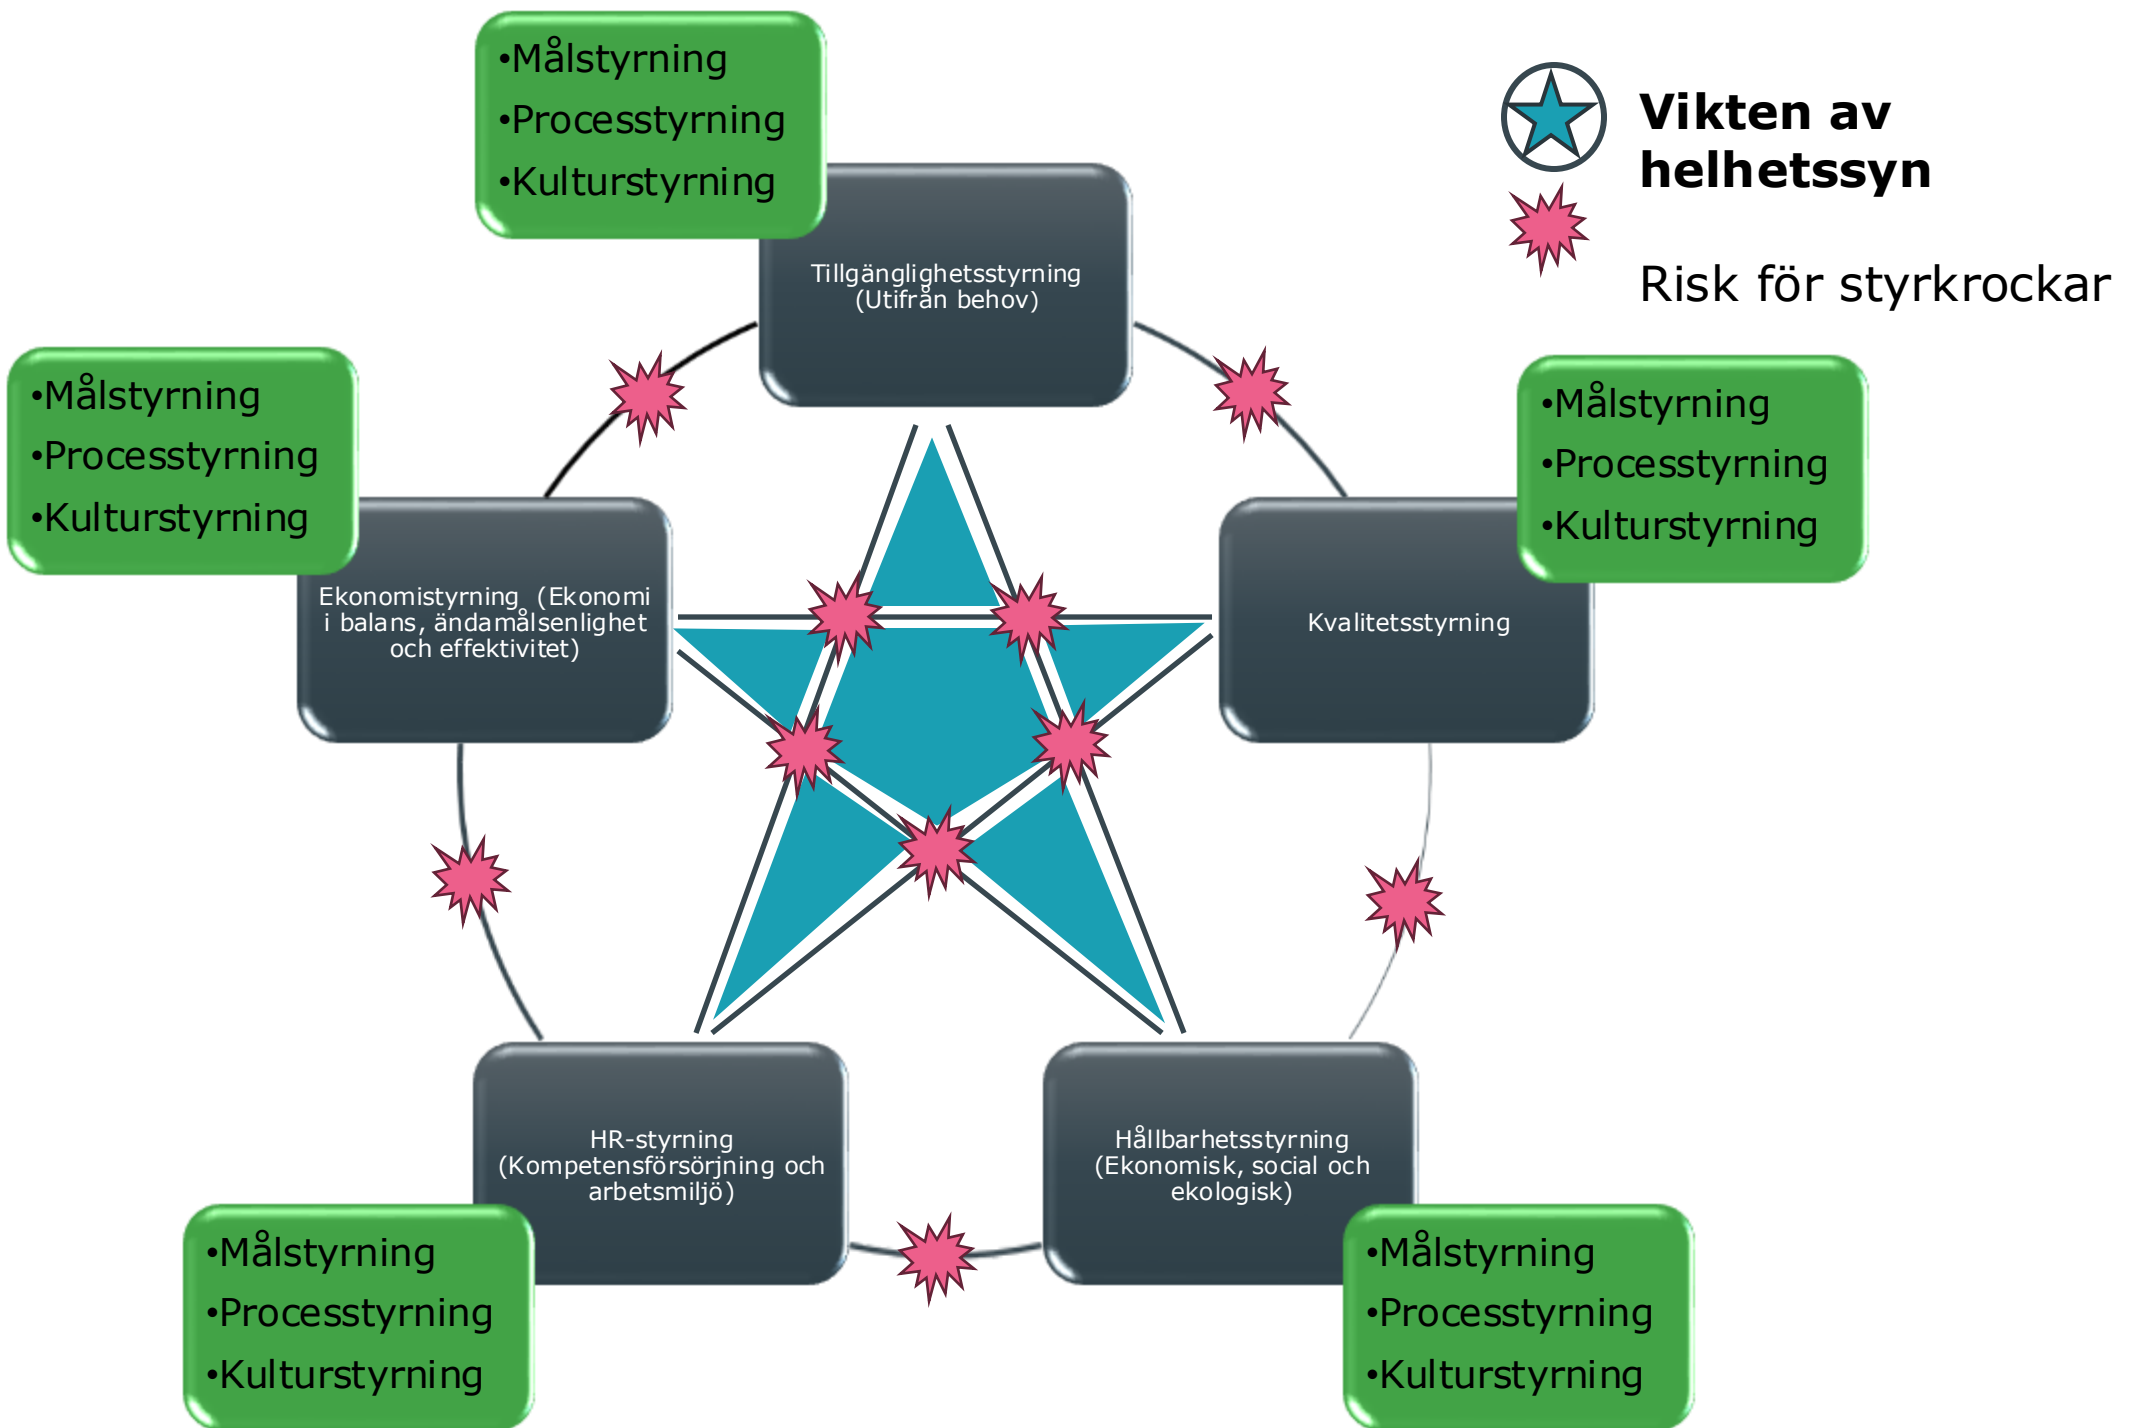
•Målstyrning
•Processtyrning
•Kulturstyrning

Vikten av helhetssyn

Risk för styrkrockar

Tillgänglighetsstyrning (Utifrån behov)

•Målstyrning
•Processtyrning
•Kulturstyrning

•Målstyrning
•Processtyrning
•Kulturstyrning

Ekonomistyrning (Ekonomi i balans, ändamålsenlighet och effektivitet)

Kvalitetsstyrning

HR-styrning (Kompetensförsörjning och arbetsmiljö)

Hållbarhetsstyrning (Ekonomisk, social och ekologisk)

•Målstyrning
•Processtyrning
•Kulturstyrning

•Målstyrning
•Processtyrning
•Kulturstyrning